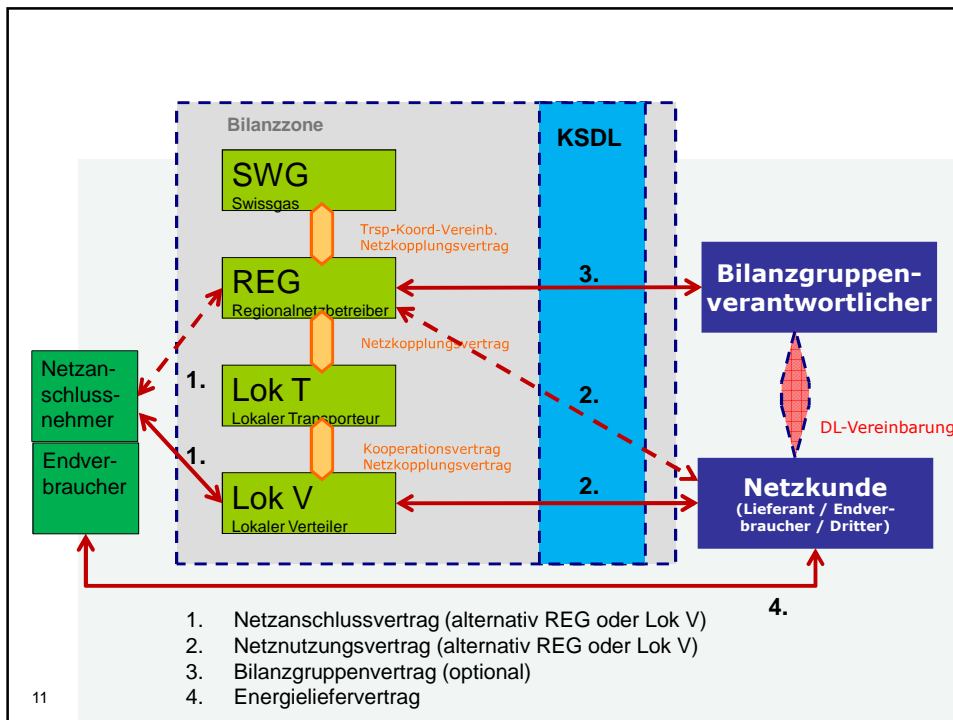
Bilanzzone

KSDL

SWG
Swissgas

Trsp-Koord-Vereinb.
Netzkopplungsvertrag

REG
Regionalnetzbetreiber

3.

Bilanzgruppenverantwortlicher

Netzkopplungsvertrag

Netzanschlussnehmer

1.

Lok T
Lokaler Transporteur

2.

DL-Vereinbarung

Endverbraucher

1.

Kooperationsvertrag
Netzkopplungsvertrag

Lok V
Lokaler Verteiler

2.

Netzkunde
(Lieferant / Endverbraucher / Dritter)

4.

1. Netzanschlussvertrag (alternativ REG oder Lok V)
2. Netznutzungsvertrag (alternativ REG oder Lok V)
3. Bilanzgruppenvertrag (optional)
4. Energieliefervertrag

11